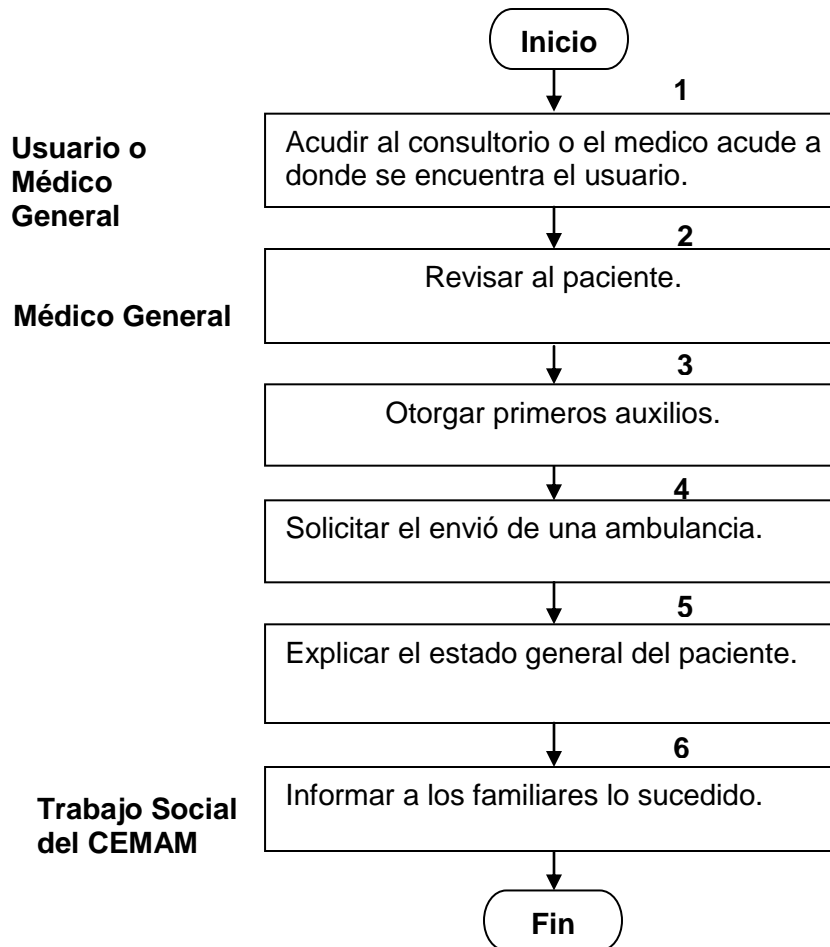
Inicio

1

Usuario o Médico General

Acudir al consultorio o el medico acude a donde se encuentra el usuario.

2

Médico General

Revisar al paciente.

3

Otorgar primeros auxilios.

4

Solicitar el envió de una ambulancia.

5

Explicar el estado general del paciente.

6

Trabajo Social del CEMAM

Informar a los familiares lo sucedido.

Fin